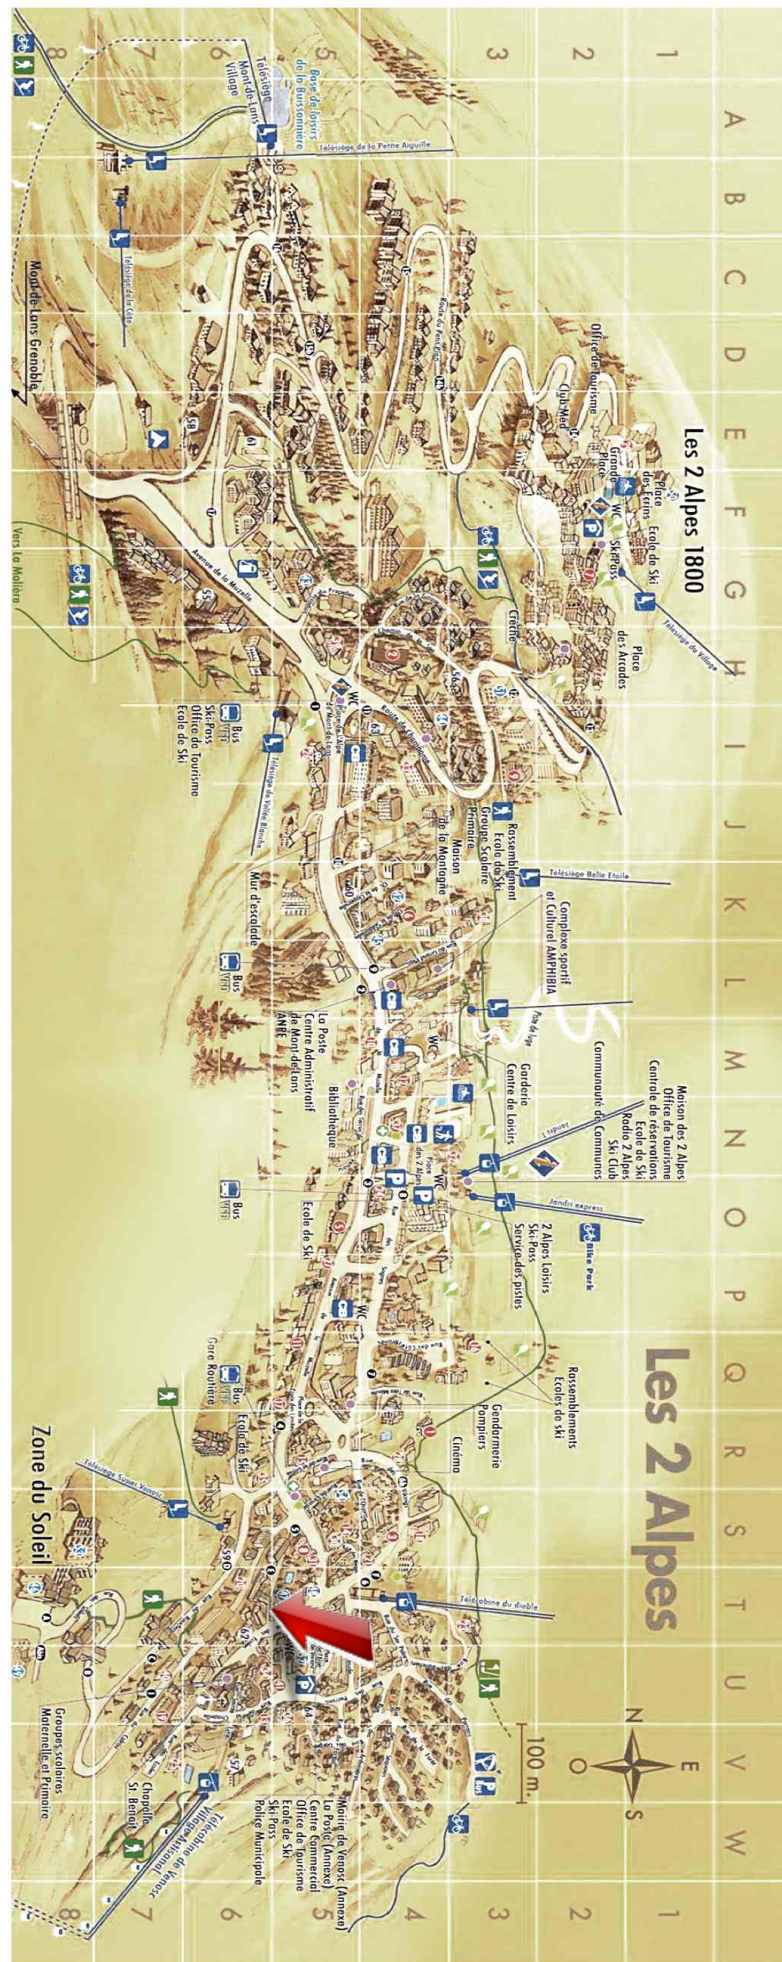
Les 2 Alpes

Les 2 Alpes 1800

A B C D E F G H I J K L M N O P Q R S T U V W

1 2 3 4 5 6 7 8

Base de loisirs de la Buissonnière

Télésiège Mont-de-Lans Village

Télésiège de la Petite Aiguille

Téléski de la Côte

Mont-de-Lans Grenoble

Office de Tourisme

Club Med

Place des Ecrins

Ecole de Ski

Ski Pass

WC

Crèche

Place des Arcades

Télésiège du Village

Avenue de la Muzelle

Vers La Molière

Route de Champamé

Bus

Ski Pass

Office de Tourisme

Ecole de Ski

Télésiège de Vallée Blanche

Rassemblement Ecole de Ski

Groupe Scolaire Primaire

Maison de la Montagne

Télésiège Belle Etoile

Complexe sportif et Culturel AMPHIBIA

Mur d'escalade

Bus

La Poste

Centre Administratif de Mont-de-Lans

ANPE

Bibliothèque

Garderie

Centre de Loisirs

Communauté de Communes

Maison des 2 Alpes

Office de Tourisme

Centrale de réservations

Ecole de Ski

Radio 2 Alpes

Ski Club

Jandri express

Bike Park

2 Alpes Loisirs

Ski Pass

Service des pistes

Ecole de Ski

Bus

Rassemblements Ecoles de ski

Gendarmerie

Pompiers

Cinéma

Gare Routière

Bus

Ecole de Ski

Télésiège Super Venosc

Zone du Soleil

Téléphérique du diable

100 m

N E S O

Mairie de Venosc (Annexe)

La Poste (Annexe)

Centre Commercial

Office de Tourisme

Ecole de Ski

Ski Pass

Police Municipale

Télécabine de Venosc Village Vanosc

Chapelle St. Benoît

Groupes scolaires Maternelle et Primaire